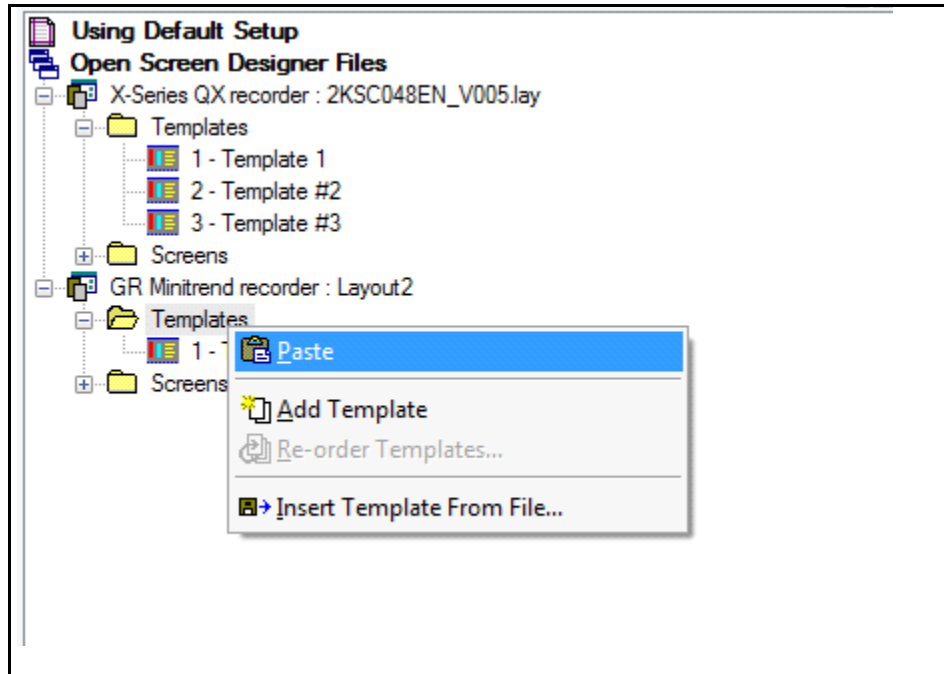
Using Default Setup
Open Screen Designer Files
X-Series QX recorder : 2KSC048EN_V005.lay
Templates
1 - Template 1
2 - Template #2
3 - Template #3
Screens
GR Minitrend recorder : Layout2
Templates
1 - T
Screens

Paste
Add Template
Re-order Templates...
Insert Template From File...